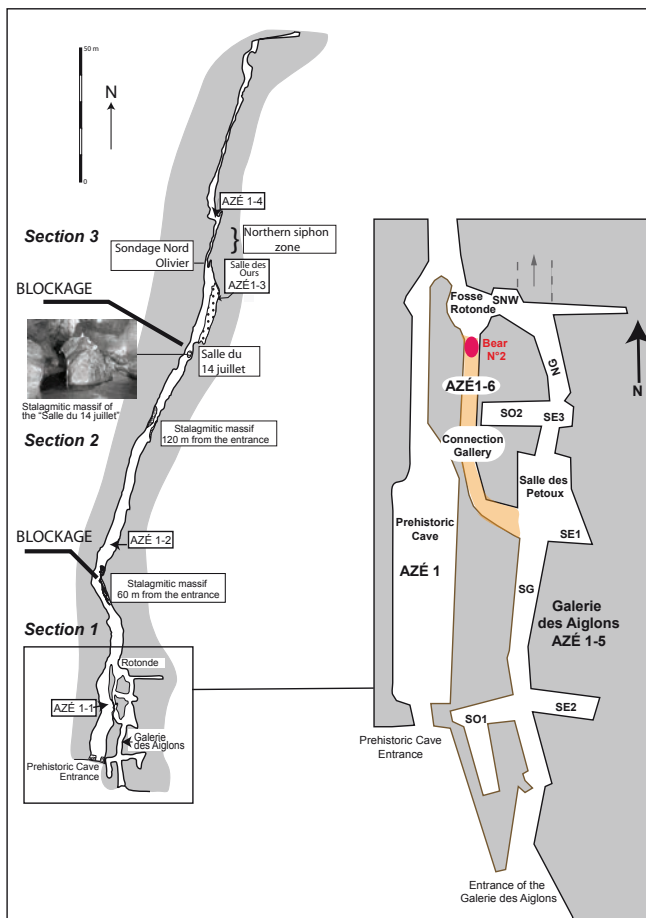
50 m

0

N

AZÉ 1-4

Section 3

Northern siphon zone

Sondage Nord Olivier

Salle des Ours AZÉ1-3

BLOCKAGE

Salle du 14 juillet

Stalagmitic massif of the "Salle du 14 juillet"

Section 2

Stalagmitic massif 120 m from the entrance

BLOCKAGE

AZÉ 1-2

Stalagmitic massif 60 m from the entrance

Section 1

Rotonde

AZÉ 1-1

Galerie des Aiglons

Prehistoric Cave Entrance

Fosse Rotonde

SNW

Bear N°2

N

NG

AZÉ1-6

SO2

SE3

Connection Gallery

Salle des Petoux

Prehistoric Cave

AZÉ 1

SE1

SG

Galerie des Aiglons AZÉ 1-5

SO1

SE2

Prehistoric Cave Entrance

Entrance of the Galerie des Aiglons